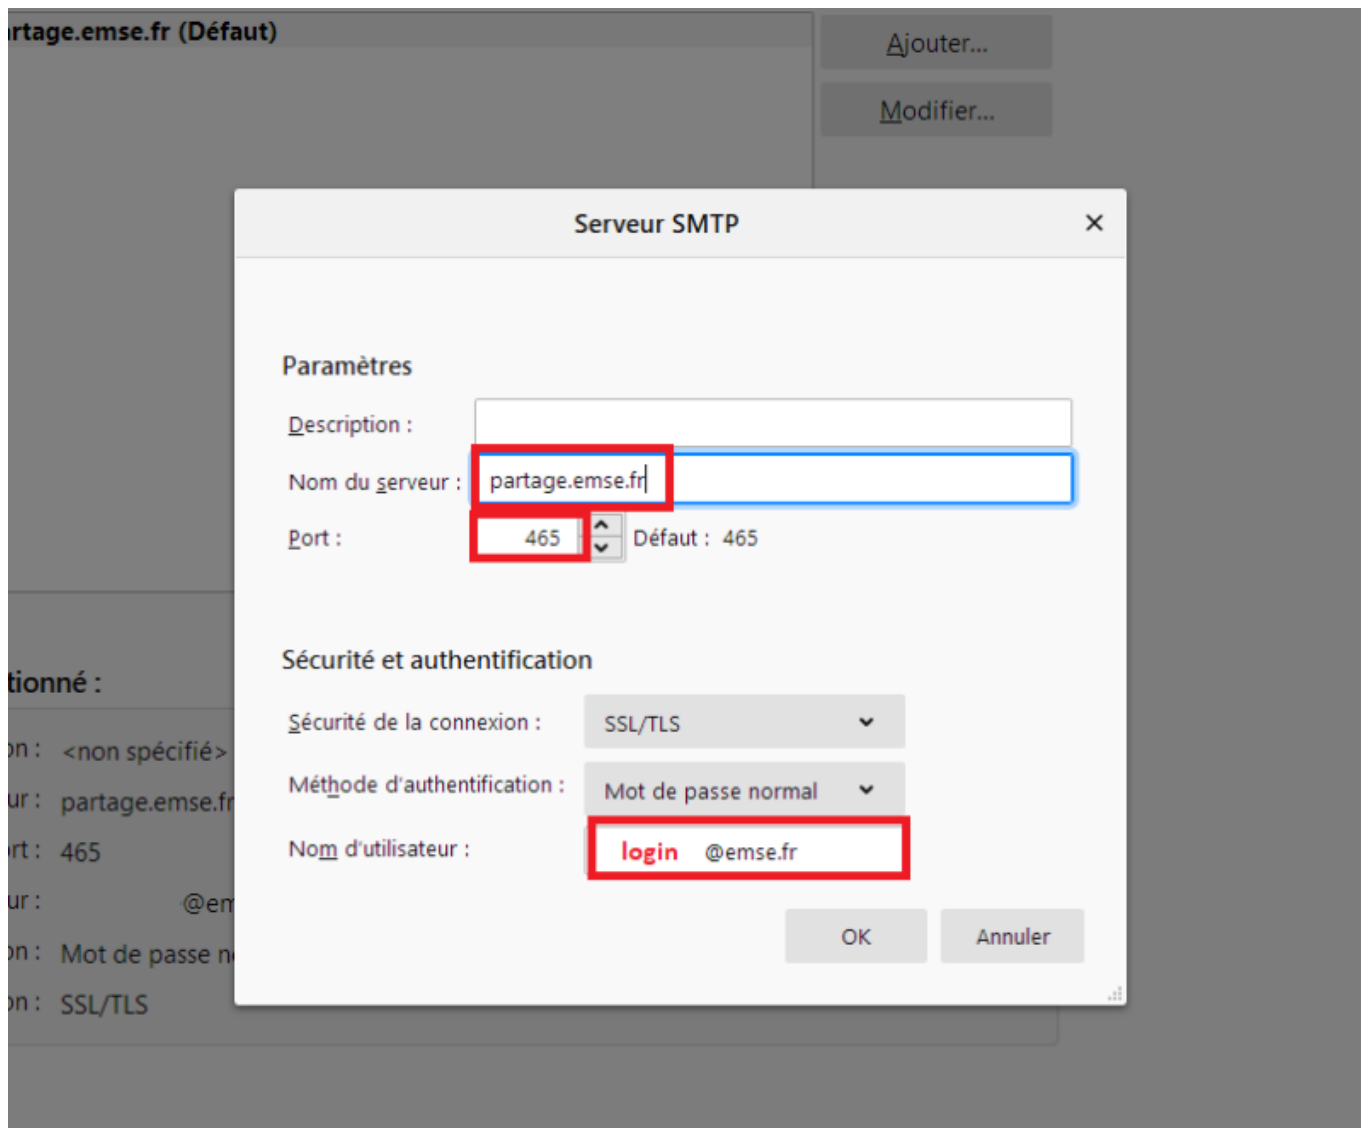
rtage.emse.fr (Défaut)

Ajouter...

Modifier...

tionné :

on : <non spécifié>

ur : partage.emse.fr

rt : 465

ur : @em

on : Mot de passe n

on : SSL/TLS

Serveur SMTP ×

Paramètres

Description :

Nom du serveur : partage.emse.fr

Port : 465 Défaut : 465

Sécurité et authentification

Sécurité de la connexion : SSL/TLS

Méthode d'authentification : Mot de passe normal

Nom d'utilisateur : login @emse.fr

OK

Annuler